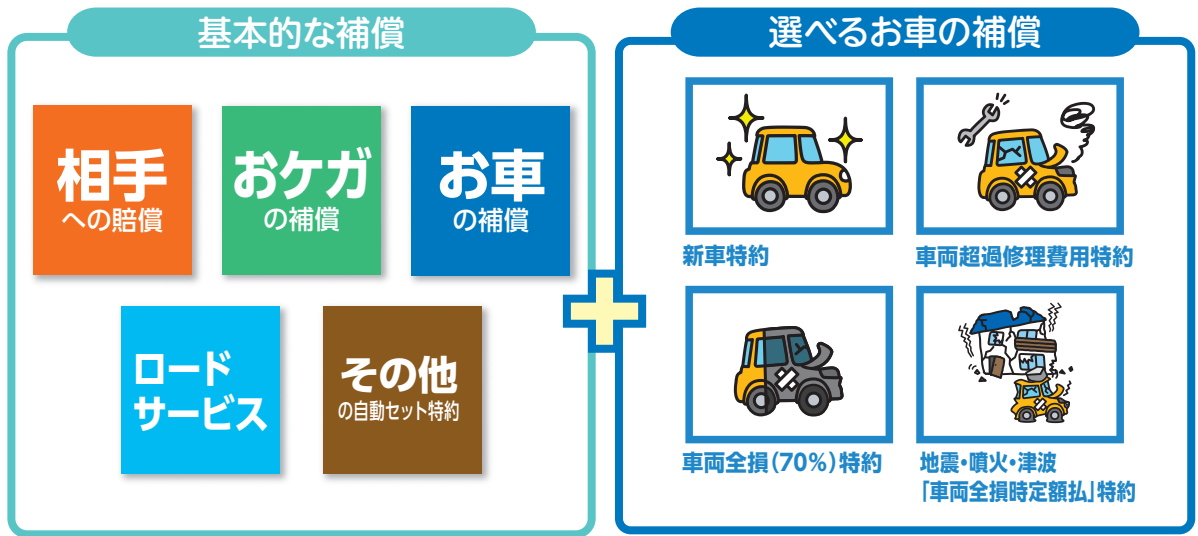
基本的な補償

相手
への賠償

おケガ
の補償

お車
の補償

ロード
サービス

その他
の自動セット特約

選べるお車の補償

新車特約

車両超過修理費用特約

車両全損(70%)特約

地震・噴火・津波
「車両全損時定額払」特約